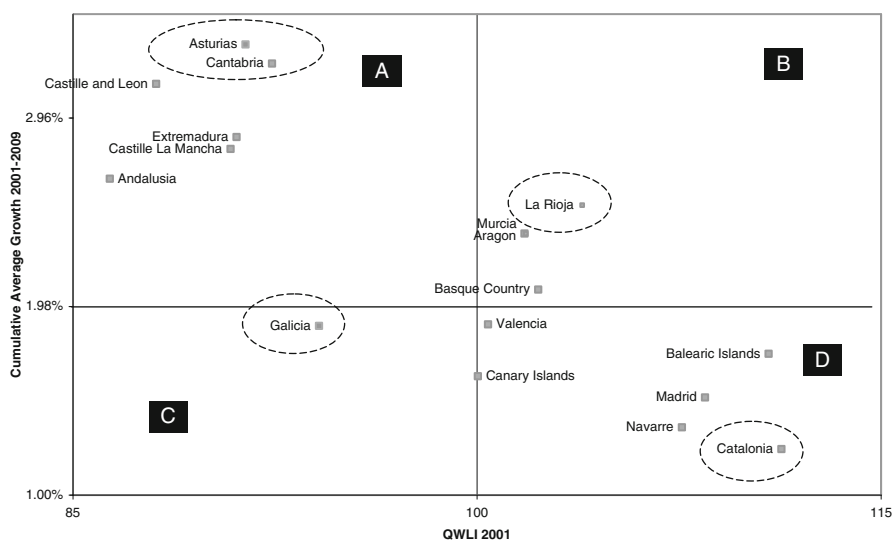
Asturias
Cantabria
A
B
Castille and Leon
2.96%
Extremadura
Castille La Mancha
Andalusia
La Rioja
Murcia
Aragon
Basque Country
1.98%
Galicia
Valencia
Balearic Islands
D
Canary Islands
Madrid
C
Navarre
Catalonia
1.00%
85
100
115
Cumulative Average Growth 2001-2009
QWLI 2001